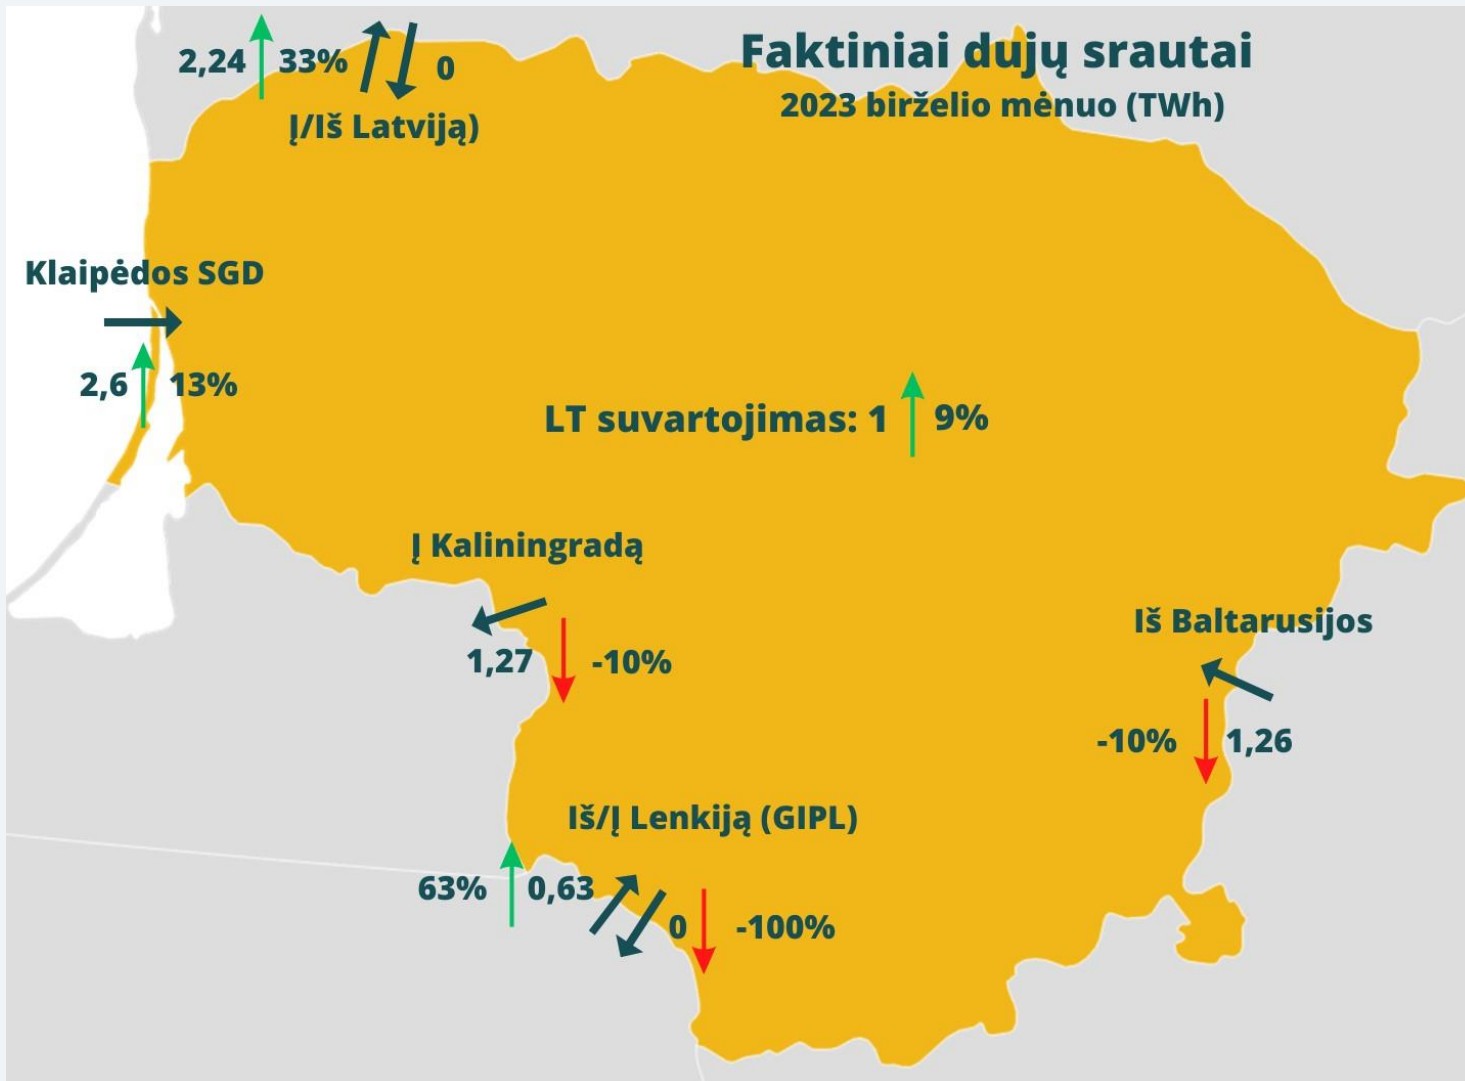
Faktiniai dujų srautai
2023 birželio mėnuo (TWh)

2,24 33% 0
Į/Iš Latviją)

Klaipėdos SGD

2,6 13%

LT suvartojimas: 1 9%

Į Kaliningradą

1,27 -10%

Iš Baltarusijos

-10% 1,26

Iš/Į Lenkiją (GIPL)

63% 0,63 0 -100%